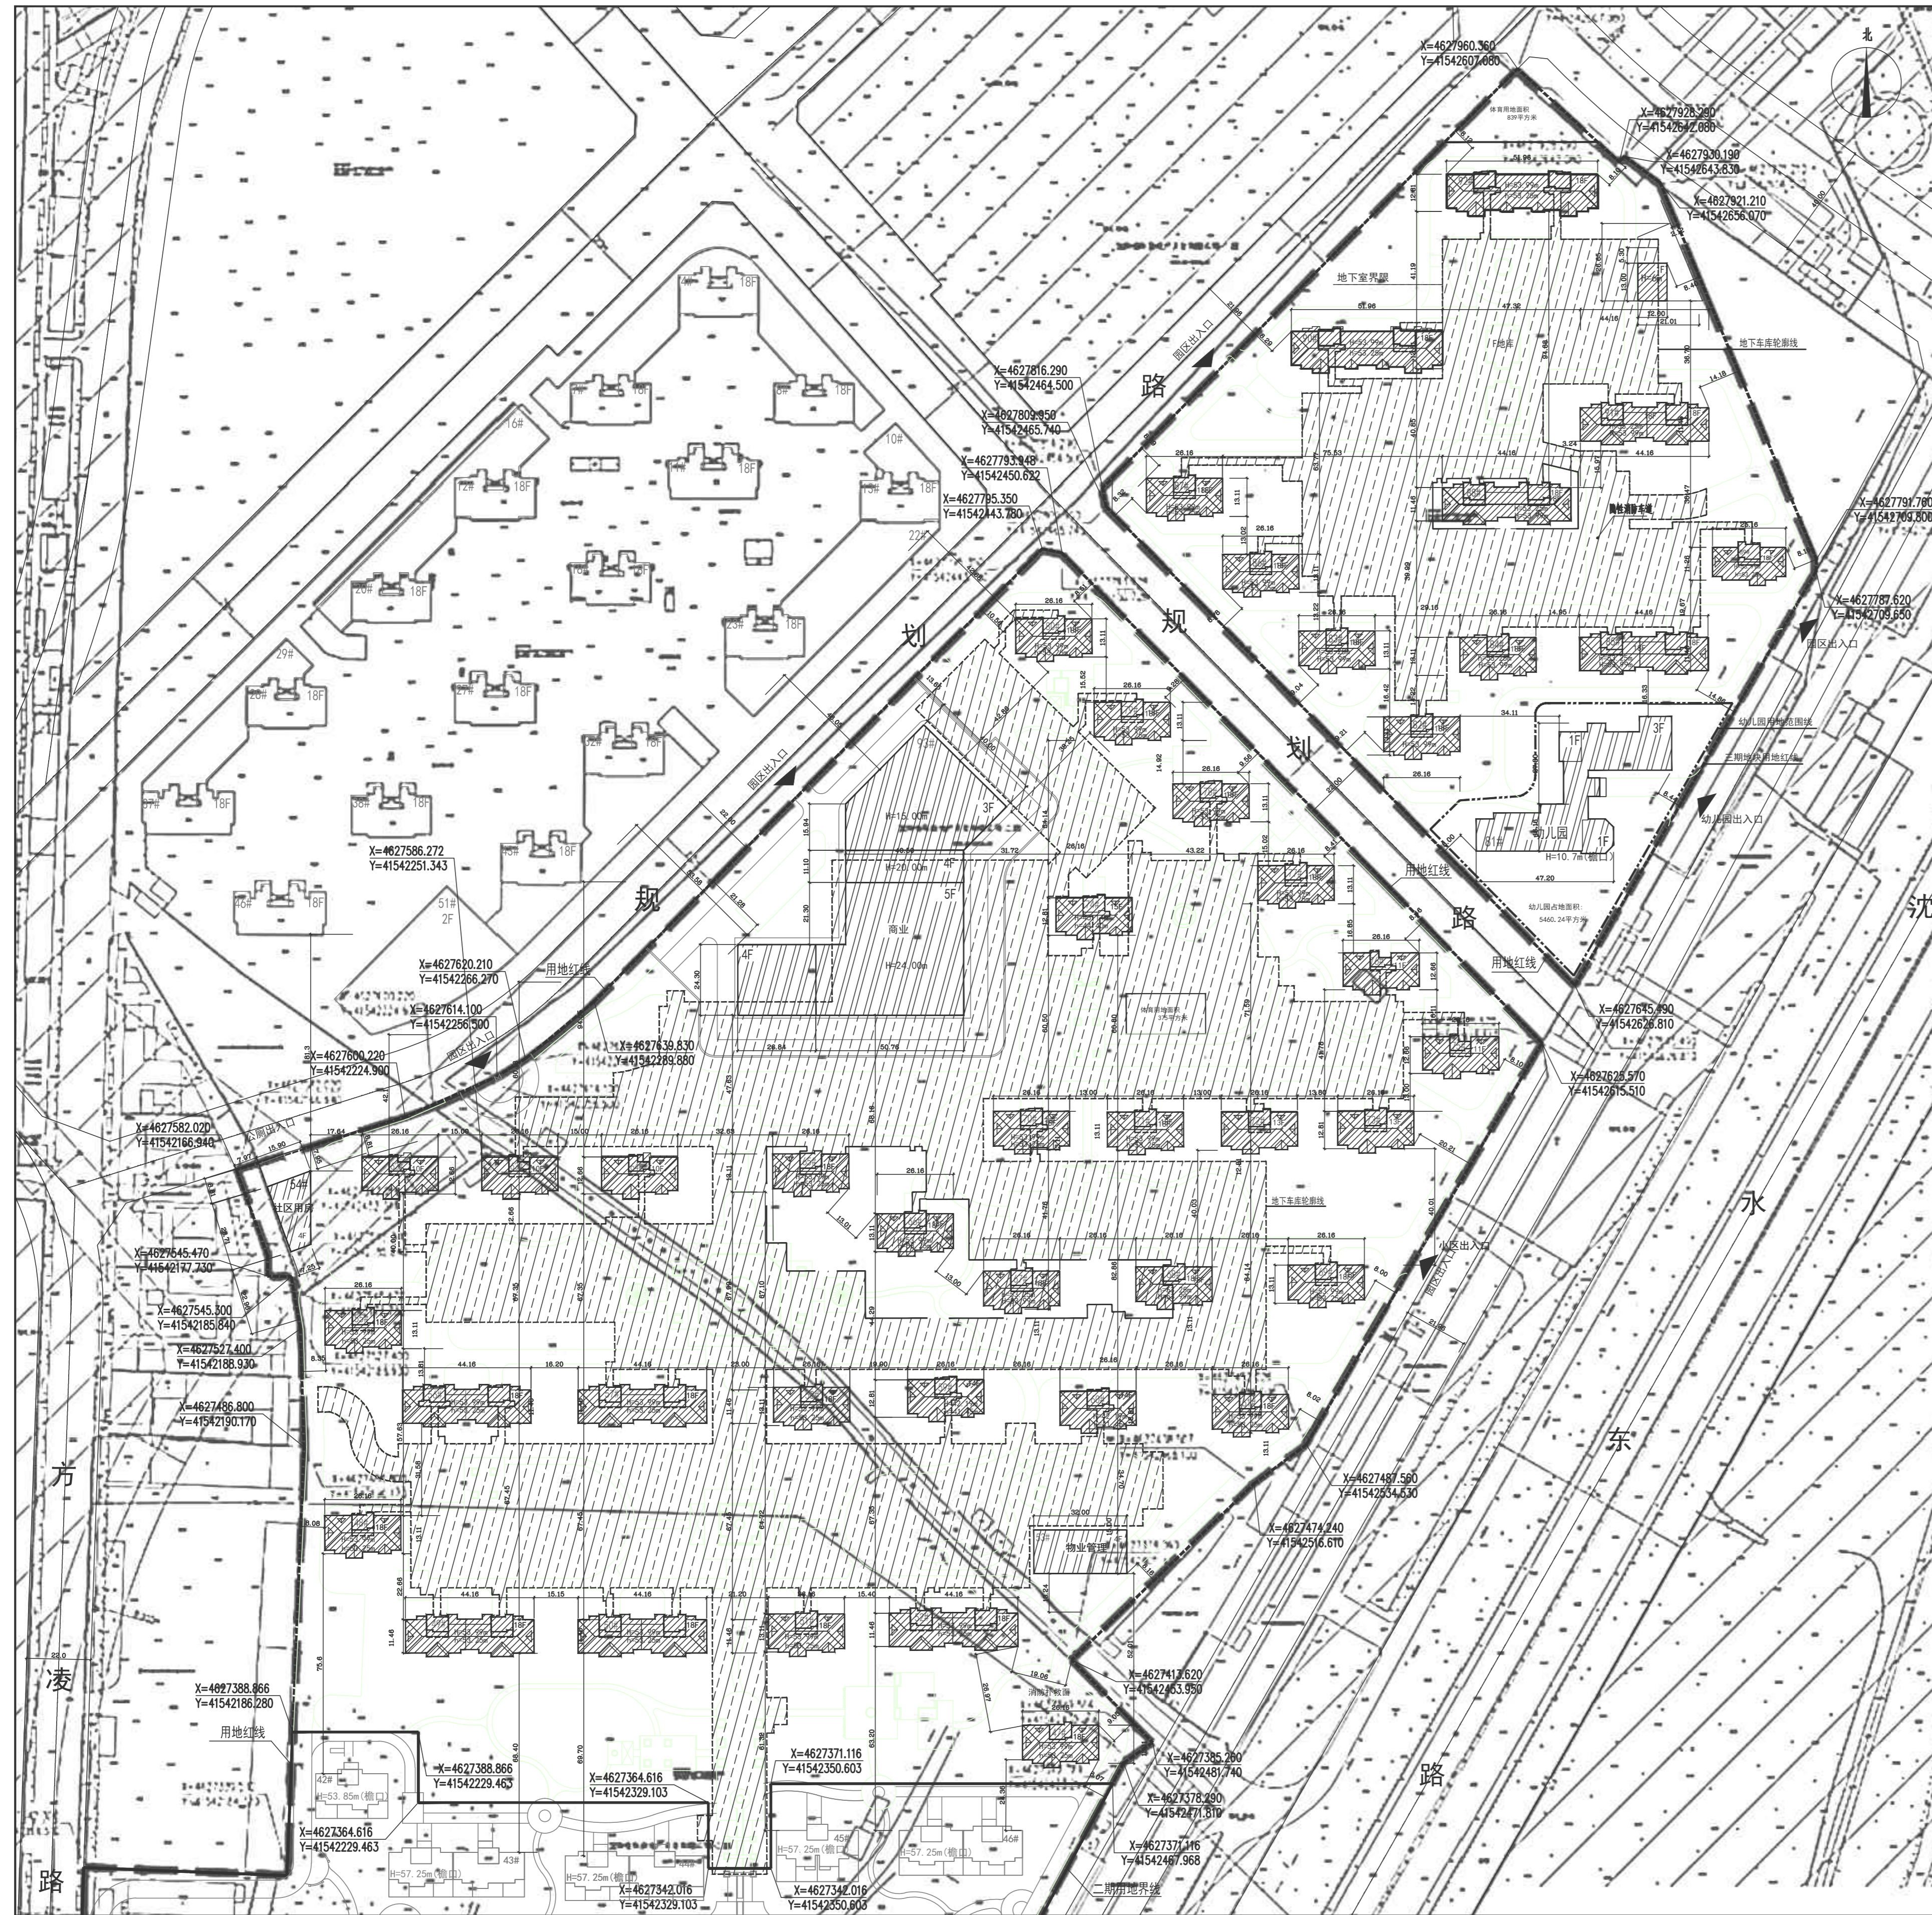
北

X=4627960.360
Y=41542607.080

X=4627928.290
Y=41542642.080

X=4627930.190
Y=41542643.830

X=4627921.210
Y=41542656.070

地下室界限

地下车库轮廓线

园区出入口

路

X=4627816.290
Y=41542464.500

X=4627809.950
Y=41542465.740

X=4627793.948
Y=41542450.622

X=4627795.350
Y=41542443.780

X=4627791.760
Y=41542703.800

X=4627787.620
Y=41542705.650

园区出入口

划

规

划

幼儿园用地范围线

幼儿园出入口

幼儿园

H=10.7m(檐口)

幼儿园占地面积:
5460.24平方米

用地红线

路

用地红线

沈

园区出入口

规

H=15.00m

3F

H=20.00m

4F

5F

商业

H=24.00m

4F

X=4627586.272
Y=41542251.343

51#
2F

X=4627620.210
Y=41542266.270

用地红线

X=4627614.100
Y=41542256.500

园区出入口

X=4627600.220
Y=41542224.900

X=4627639.830
Y=41542289.880

X=4627582.020
Y=41542166.940

X=4627645.470
Y=41542177.730

X=4627545.300
Y=41542185.840

X=4627527.400
Y=41542188.930

X=4627486.800
Y=41542190.170

X=4627645.490
Y=41542626.810

X=4627625.570
Y=41542615.510

地下车库轮廓线

园区出入口

永

东

X=4627487.560
Y=41542534.530

X=4627474.240
Y=41542516.610

物业管理

方

凌

路

X=4627388.866
Y=41542186.280

用地红线

X=4627388.866
Y=41542229.463

X=4627364.616
Y=41542329.103

X=4627371.116
Y=41542350.603

X=4627413.620
Y=41542453.950

X=4627385.280
Y=41542481.740

X=4627378.290
Y=41542471.810

X=4627371.116
Y=41542467.968

路

X=4627364.616
Y=41542229.463

X=4627342.016
Y=41542329.103

X=4627342.016
Y=41542350.603

H=53.85m(檐口)

H=57.25m(檐口)

H=57.25m(檐口)

H=57.25m(檐口)

H=57.25m(檐口)

二期用地界线